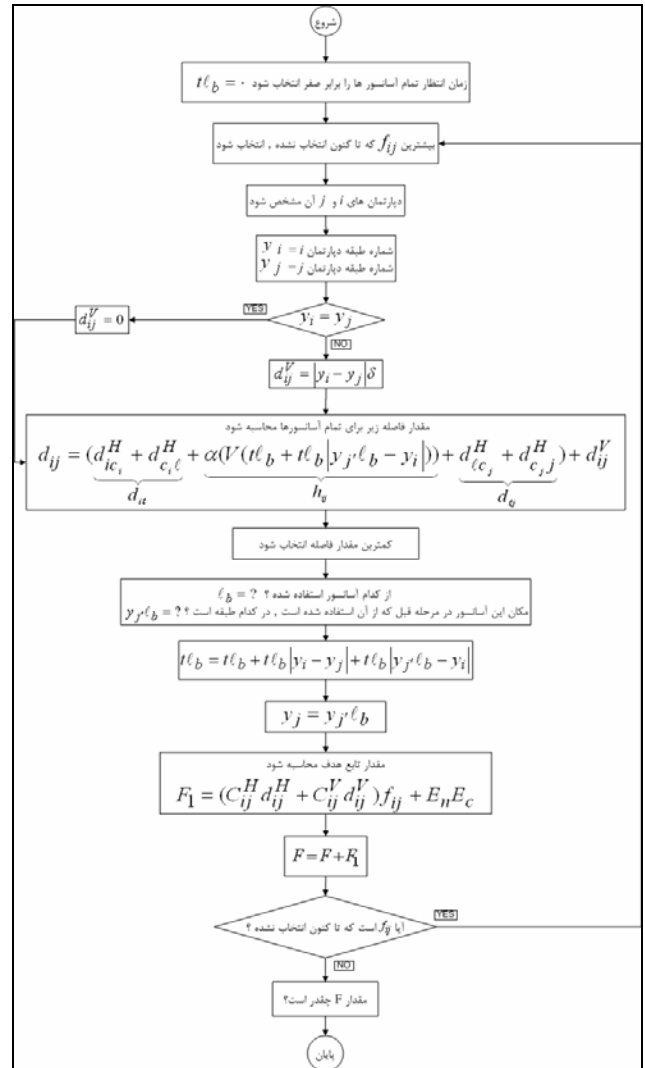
شروع

زمان انتظار تمام آسانسور ها را برابر صفر انتخاب شود $t\ell_b = 0$

بیشترین $f_{ij}$ که تا کنون انتخاب نشده , انتخاب شود

دپارتمان های $i$ و $j$ آن مشخص شود

شماره طبقه دپارتمان $i = y_i$
شماره طبقه دپارتمان $j = y_j$

$y_i = y_j$

YES

$d_{ij}^V = 0$

NO

$d_{ij}^V = |y_i - y_j|\delta$

مقدار فاصله زیر برای تمام آسانسورها محاسبه شود

$d_{ij} = \underbrace{(d_{ic_i}^H + d_{c_i\ell}^H)}_{d_{i\ell}} + \underbrace{\alpha(V(t\ell_b + t\ell_b|y_{j'}\ell_b - y_i|))}_{h_{ij}} + \underbrace{(d_{\ell c_j}^H + d_{c_j j}^H)}_{d_{\ell j}} + d_{ij}^V$

کمترین مقدار فاصله انتخاب شود

از کدام آسانسور استفاده شده ؟ $\ell_b = ?$
مکان این آسانسور در مرحله قبل که از آن استفاده شده است , در کدام طبقه است ؟ $y_{j'}\ell_b = ?$

$t\ell_b = t\ell_b + t\ell_b|y_i - y_j| + t\ell_b|y_{j'}\ell_b - y_i|$

$y_j = y_{j'}\ell_b$

مقدار تابع هدف محاسبه شود

$F_1 = (C_{ij}^H d_{ij}^H + C_{ij}^V d_{ij}^V)f_{ij} + E_n E_c$

$F = F + F_1$

آیا $f_{ij}$ است که تا کنون انتخاب نشده ؟

YES

NO

مقدار F چقدر است؟

پایان